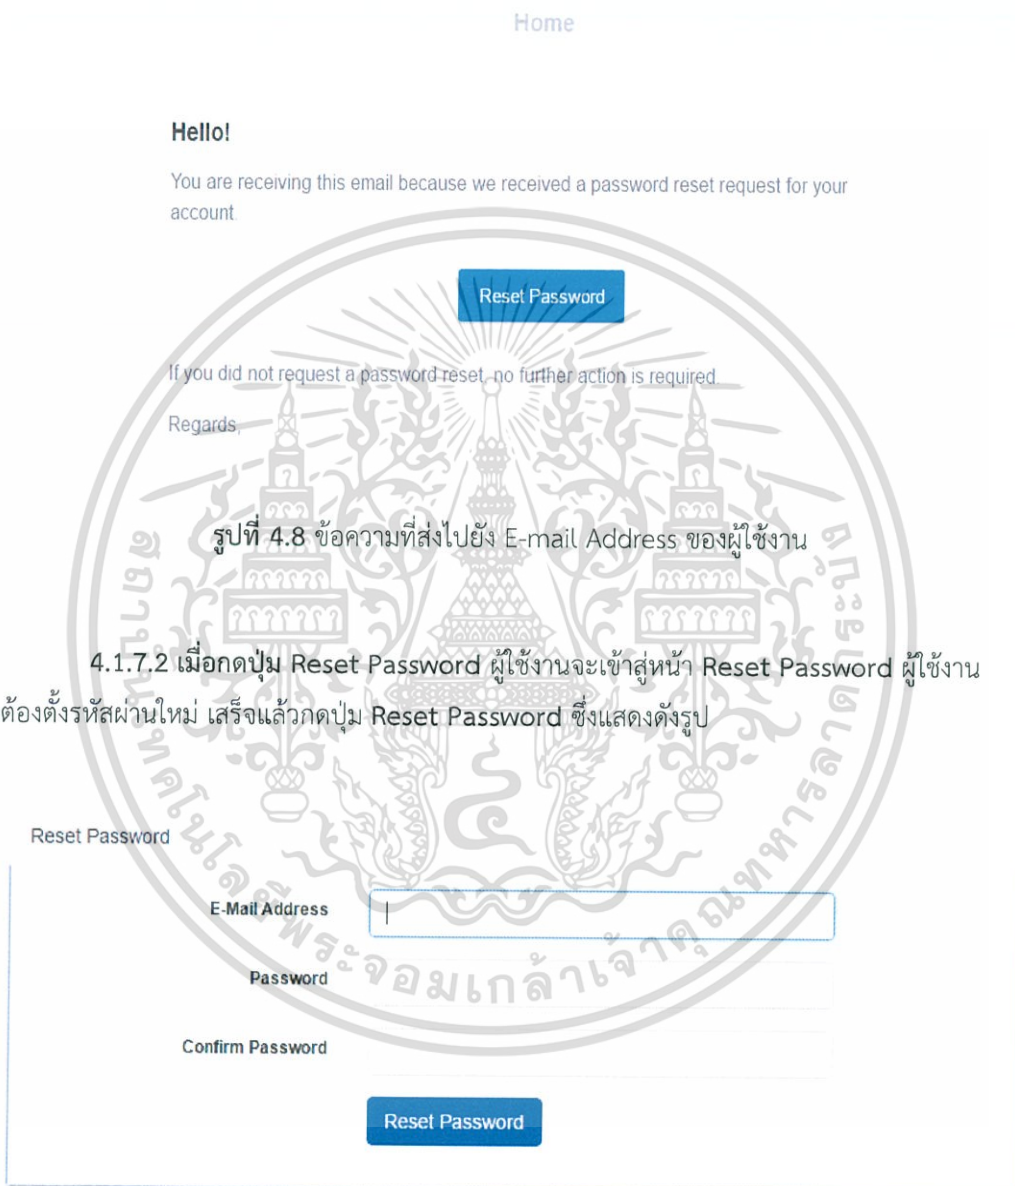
Home

Hello!

You are receiving this email because we received a password reset request for your account.

Reset Password

If you did not request a password reset, no further action is required.

Regards,

รูปที่ 4.8 ข้อความที่ส่งไปยัง E-mail Address ของผู้ใช้งาน

4.1.7.2 เมื่อกดปุ่ม Reset Password ผู้ใช้งานจะเข้าสู่หน้า Reset Password ผู้ใช้งานต้องตั้งรหัสผ่านใหม่ เสร็จแล้วกดปุ่ม Reset Password ซึ่งแสดงดังรูป

Reset Password

E-Mail Address

Password

Confirm Password

Reset Password

สถาบันเทคโนโลยีพระจอมเกล้าเจ้าคุณทหารลาดกระบัง